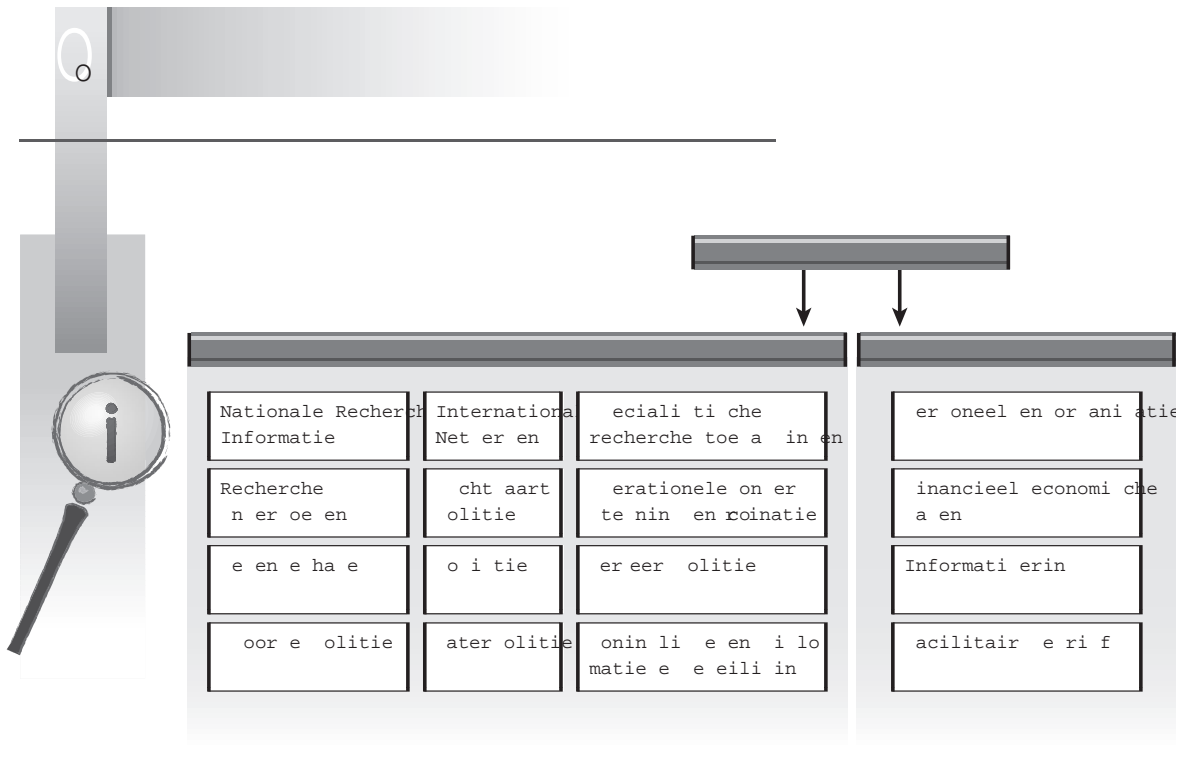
O

Nationale Recherche Informatie

Internationaal Netwerken

eciali ti che recherche toe a in en

er oneel en or ani atie

Recherche n er oe en

cht aart olitie

erationele on er te nin en coinatie

inancieel economi che a en

e en e ha e

o i tie

er eer olitie

Informati erin

oor e olitie

ater olitie

onin li e en i lo matie e e eili in

acilitair e ri f